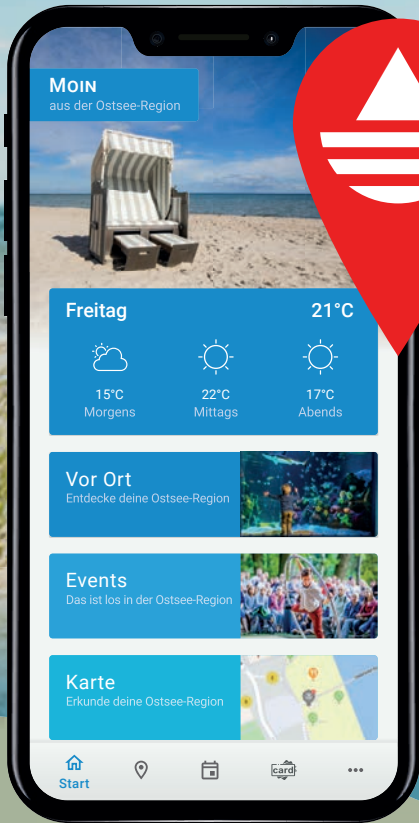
MOIN
aus der Ostsee-Region

Freitag 21°C

15°C
Morgens

22°C
Mittags

17°C
Abends

Vor Ort
Entdecke deine Ostsee-Region

Events
Das ist los in der Ostsee-Region

Karte
Erkunde deine Ostsee-Region

Start

card

...